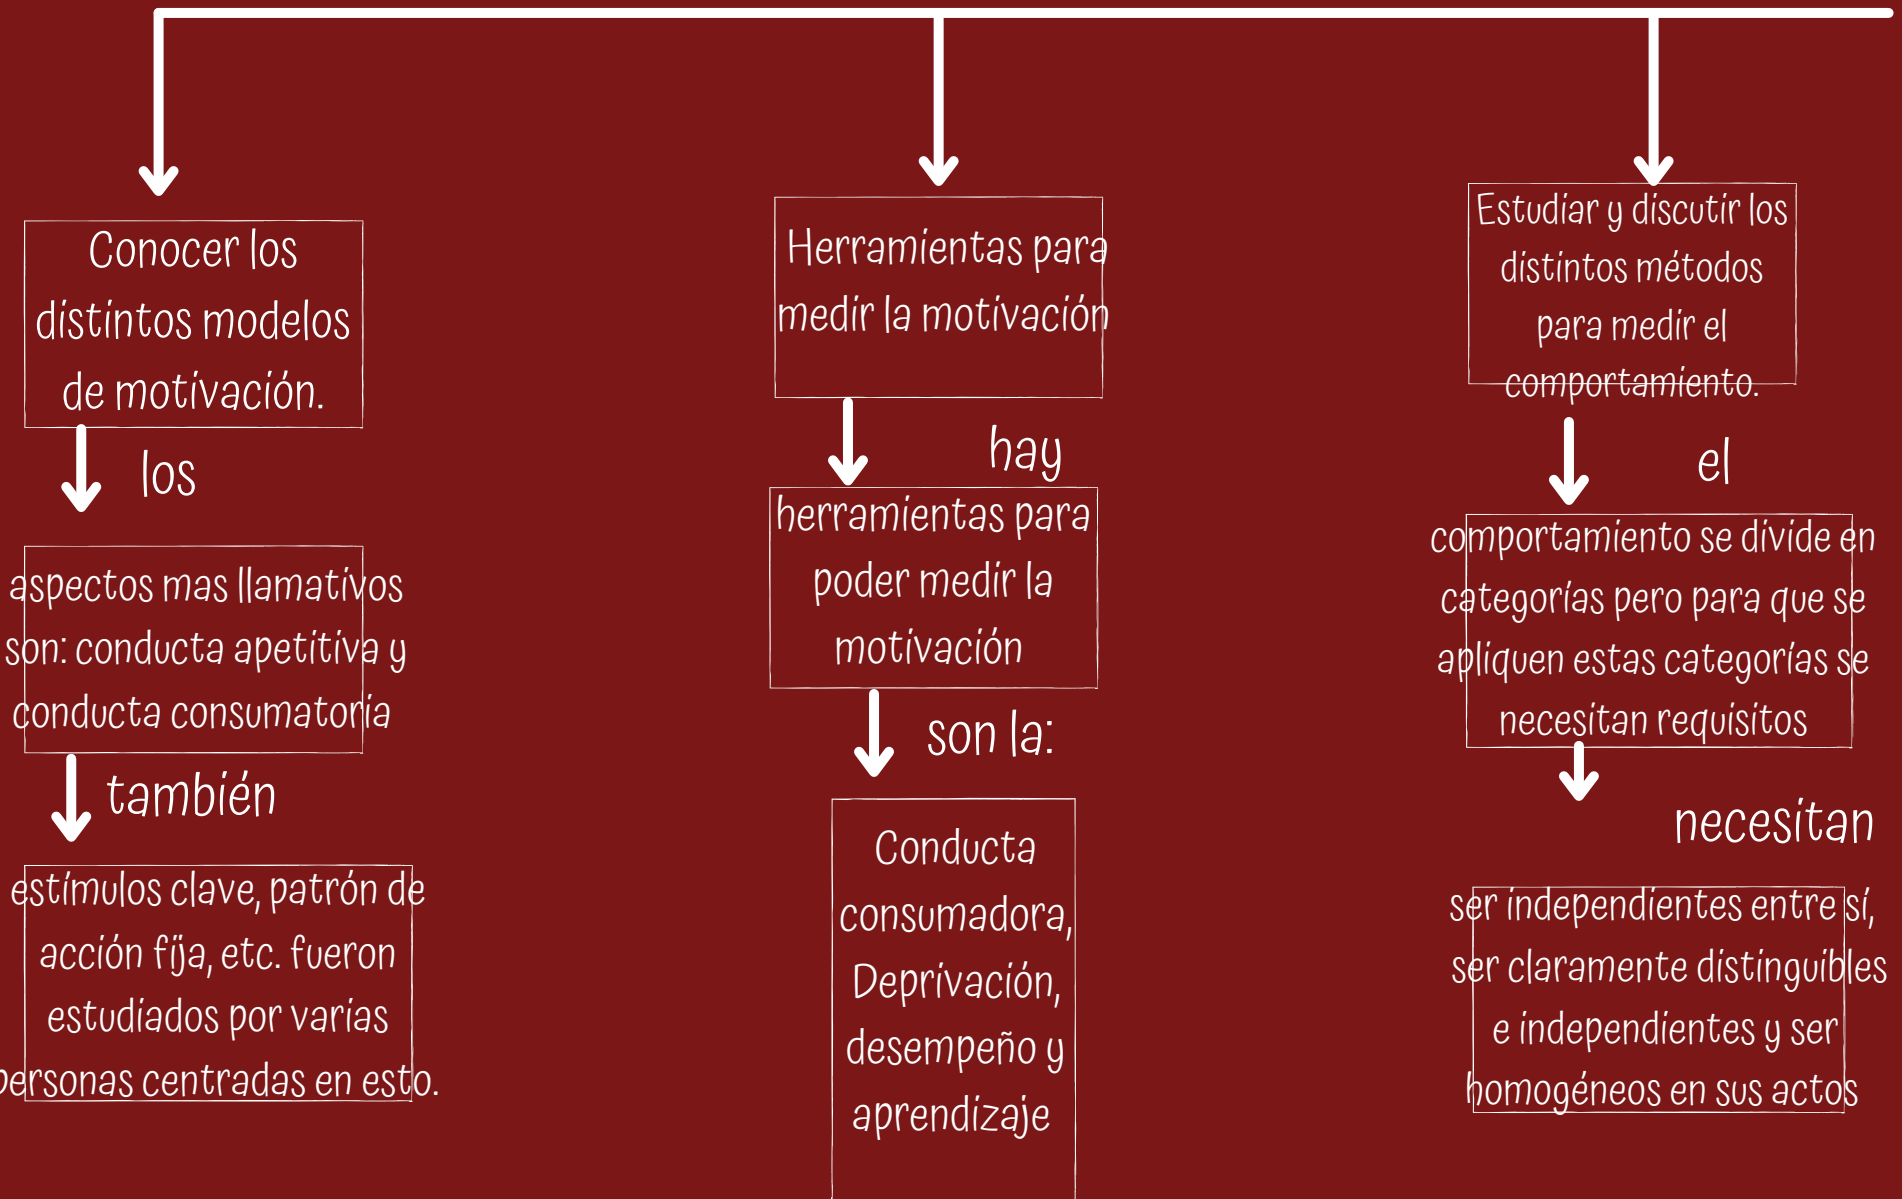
Conocer los distintos modelos de motivación.

los

aspectos mas llamativos son: conducta apetitiva y conducta consumatoria

también

estímulos clave, patrón de acción fija, etc. fueron estudiados por varias personas centradas en esto.

Herramientas para medir la motivación

hay

herramientas para poder medir la motivación

son la:

Conducta consumadora, Deprivación, desempeño y aprendizaje

Estudiar y discutir los distintos métodos para medir el comportamiento.

el

comportamiento se divide en categorías pero para que se apliquen estas categorías se necesitan requisitos

necesitan

ser independientes entre sí, ser claramente distinguibles e independientes y ser homogéneos en sus actos